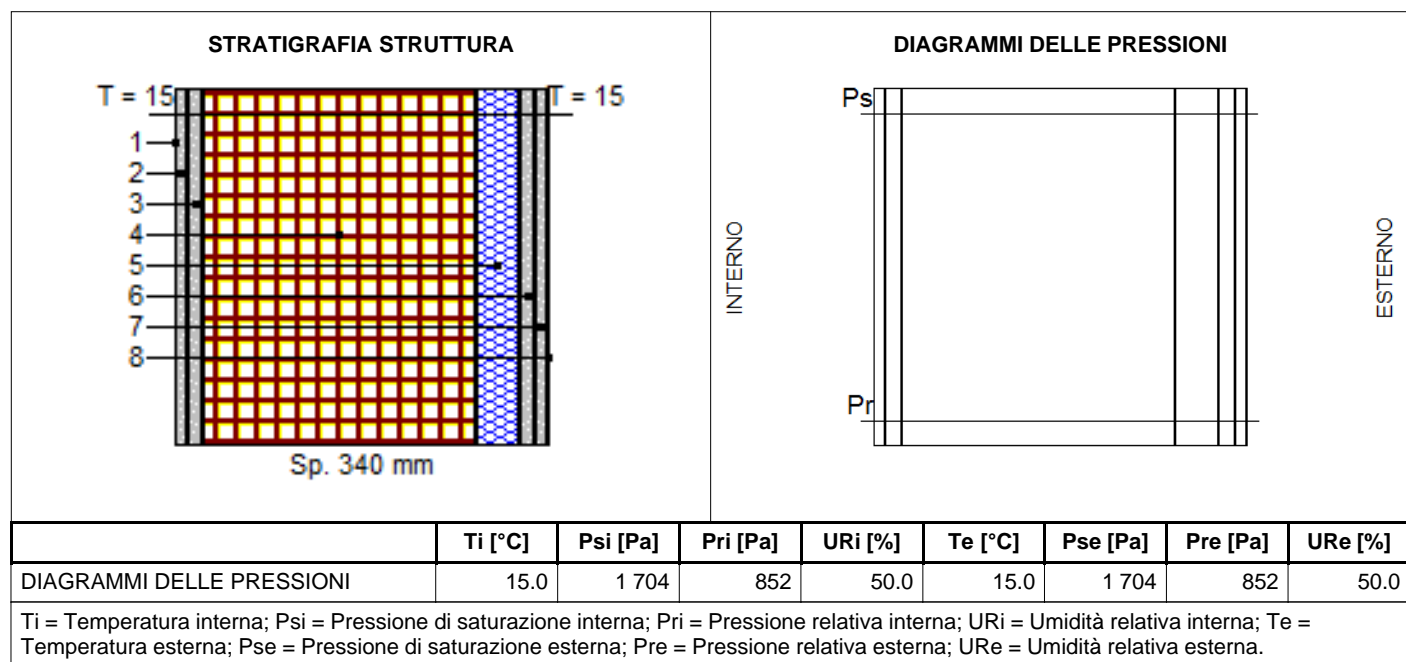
STRATIGRAFIA STRUTTURA

T = 15
T = 15
1
2
3
4
5
6
7
8
Sp. 340 mm

DIAGRAMMI DELLE PRESSIONI

Ps
Pr
INTERNO
ESTERNO

| | Ti [°C] | Psi [Pa] | Pri [Pa] | URi [%] | Te [°C] | Pse [Pa] | Pre [Pa] | URe [%] |
|---|---|---|---|---|---|---|---|---|
| DIAGRAMMI DELLE PRESSIONI | 15.0 | 1 704 | 852 | 50.0 | 15.0 | 1 704 | 852 | 50.0 |

Ti = Temperatura interna; Psi = Pressione di saturazione interna; Pri = Pressione relativa interna; URi = Umidità relativa interna; Te = Temperatura esterna; Pse = Pressione di saturazione esterna; Pre = Pressione relativa esterna; URe = Umidità relativa esterna.